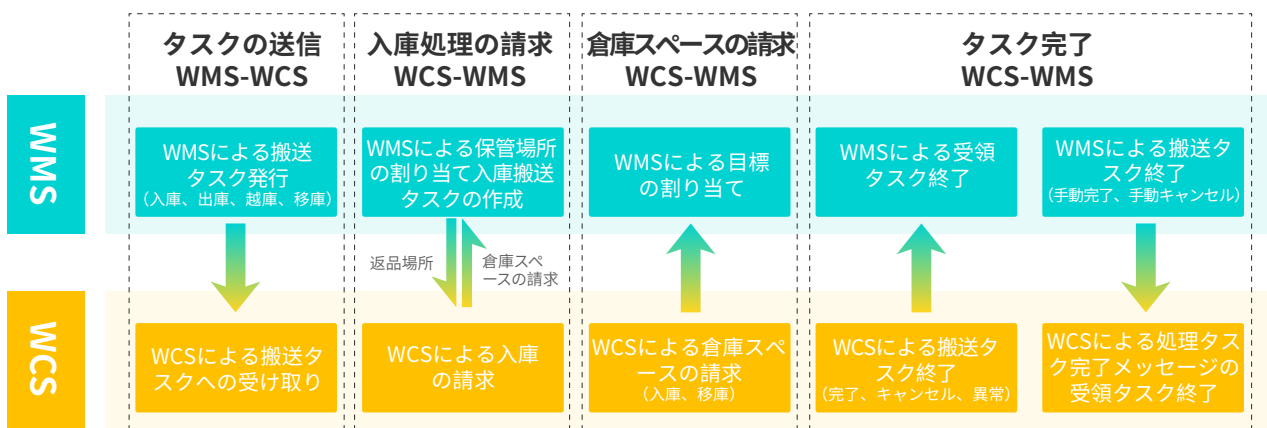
タスクの送信
WMS-WCS

入庫処理の請求
WCS-WMS

倉庫スペースの請求
WCS-WMS

タスク完了
WCS-WMS

WMS

WMSによる搬送タスク発行
（入庫、出庫、越庫、移庫）

WMSによる保管場所の割り当て入庫搬送タスクの作成

WMSによる目標の割り当て

WMSによる受領タスク終了

WMSによる搬送タスク終了
（手動完了、手動キャンセル）

返品場所

倉庫スペースの請求

WCS

WCSによる搬送タスクへの受け取り

WCSによる入庫の請求

WCSによる倉庫スペースの請求
（入庫、移庫）

WCSによる搬送タスク終了
（完了、キャンセル、異常）

WCSによる処理タスク完了メッセージの受領タスク終了